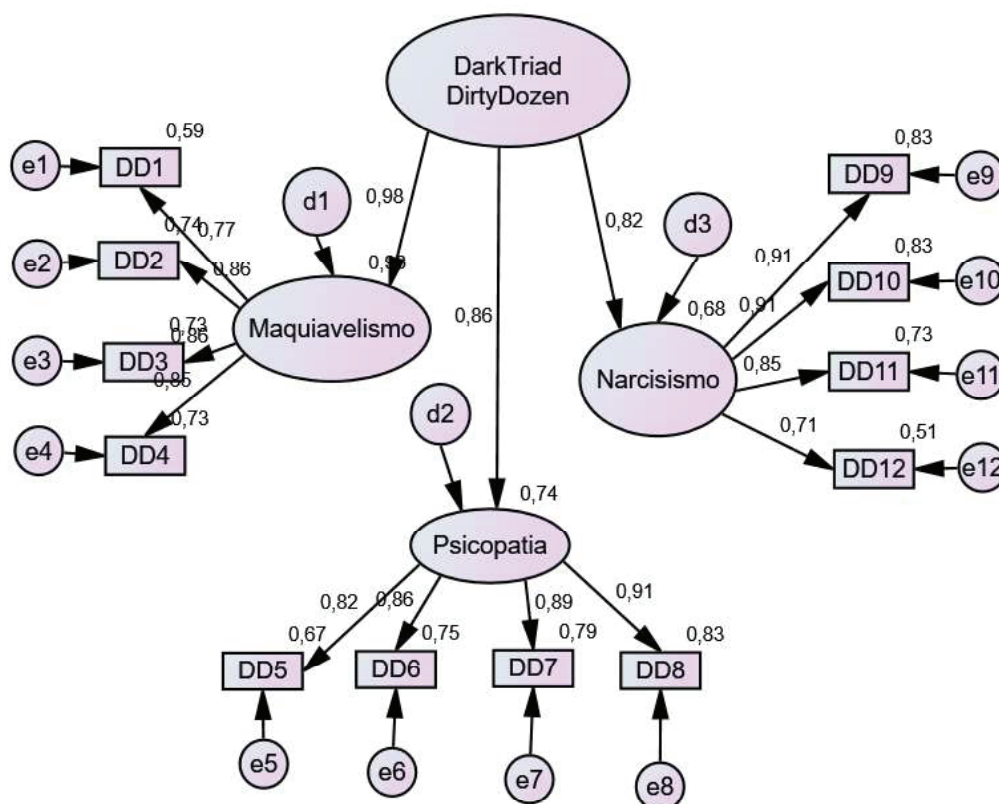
DarkTriad
DirtyDozen

0,59
e1
DD1
0,74
0,77
e2
DD2
0,86
0,73
0,86
e3
DD3
0,85
0,73
e4
DD4
d1
0,98
0,98
Maquiavelismo
0,86
d2
0,74
Psicopatia
0,82
0,86
0,89
0,91
0,67
0,75
0,79
0,83
DD5
DD6
DD7
DD8
e5
e6
e7
e8
0,82
d3
0,68
Narcisismo
0,83
DD9
e9
0,91
0,83
DD10
e10
0,91
0,73
0,85
DD11
e11
0,71
0,51
DD12
e12